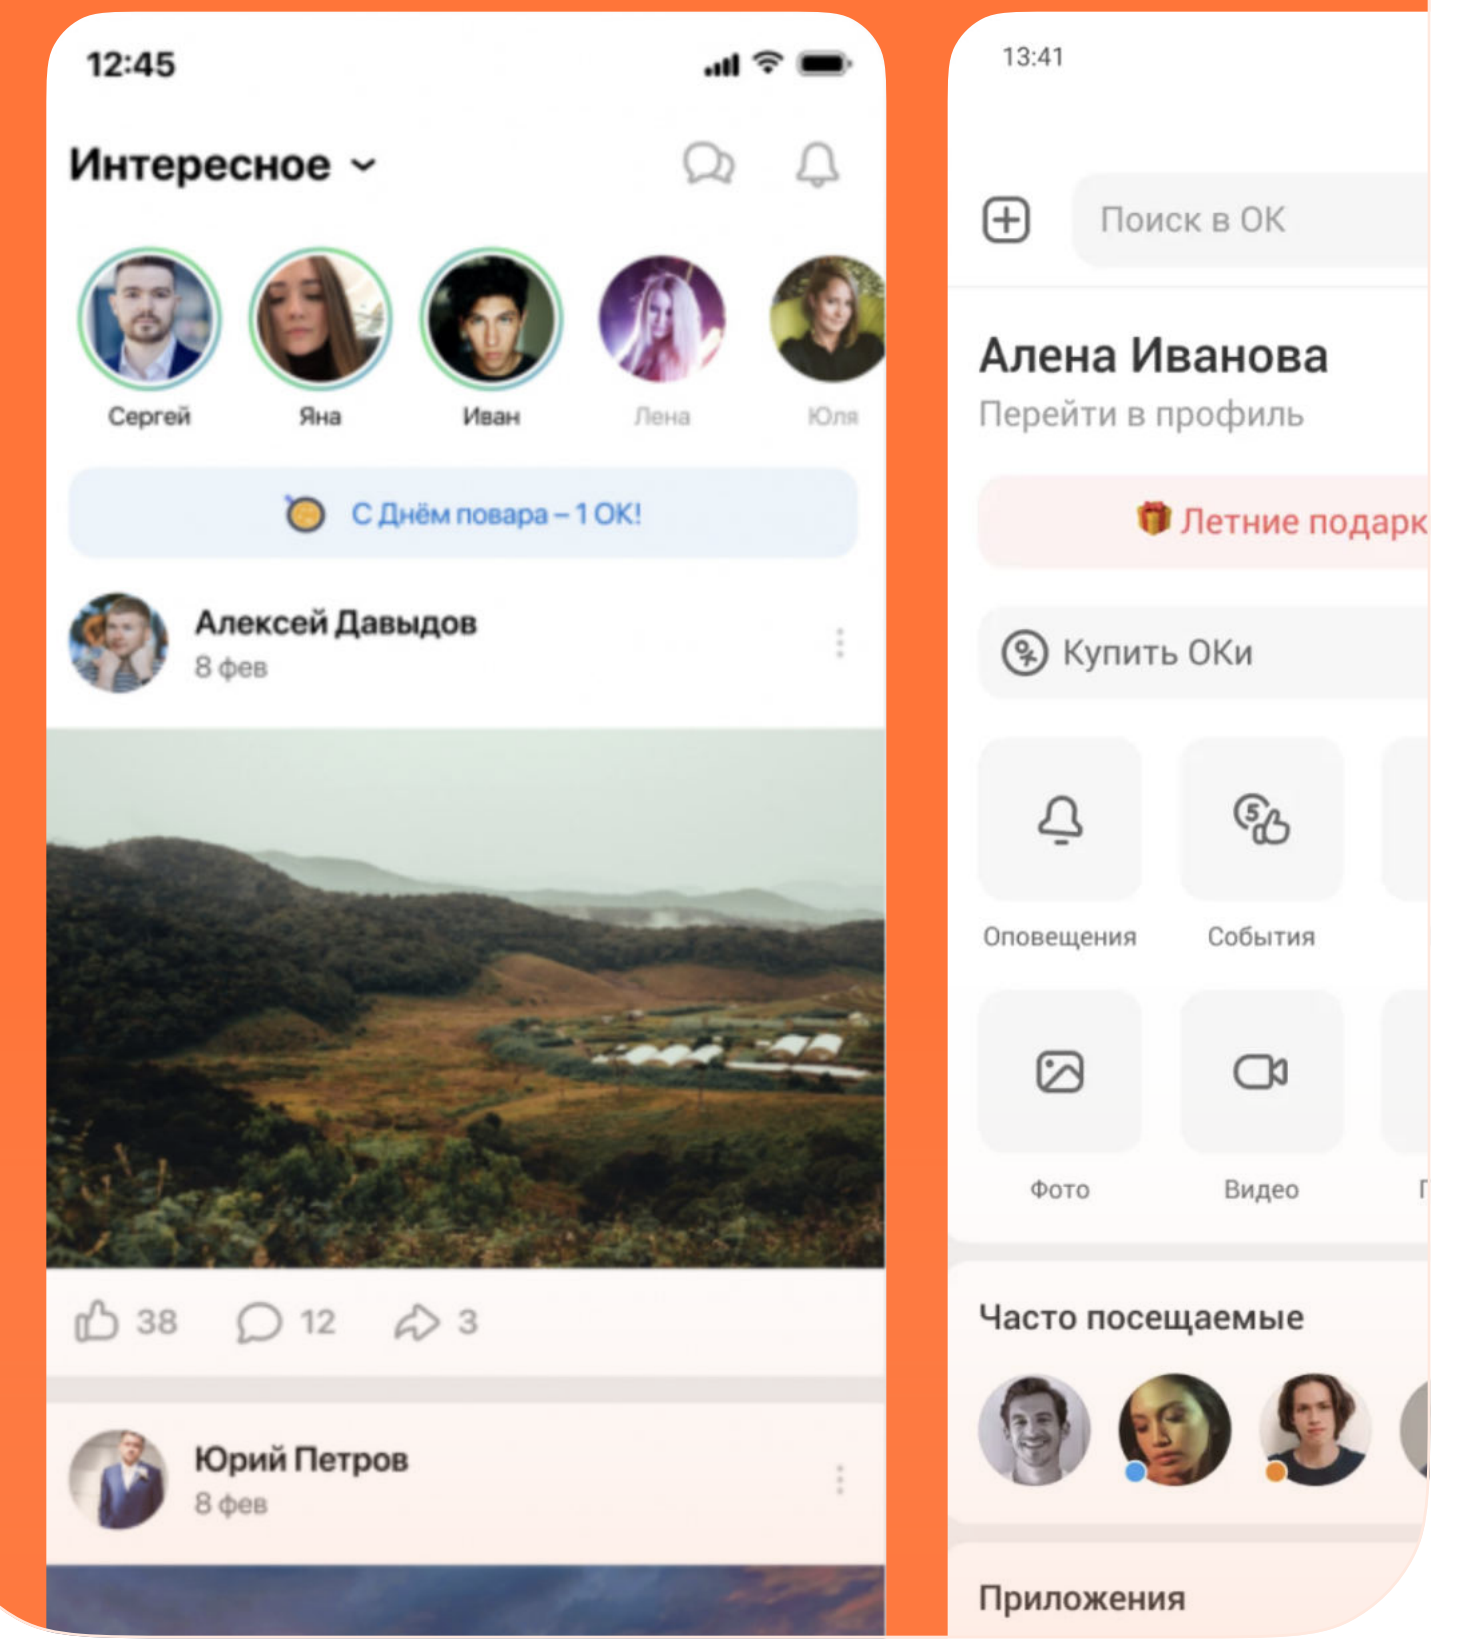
12:45

Интересное

Сергей
Яна
Иван
Лена
Юля

С Днём повара – 1 ОК!

Алексей Давыдов
8 фев

38 12 3

Юрий Петров
8 фев

13:41

Поиск в ОК

Алена Иванова
Перейти в профиль

Летние подарк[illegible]

Купить ОКи

Оповещения
События

Фото
Видео

Часто посещаемые

Приложения